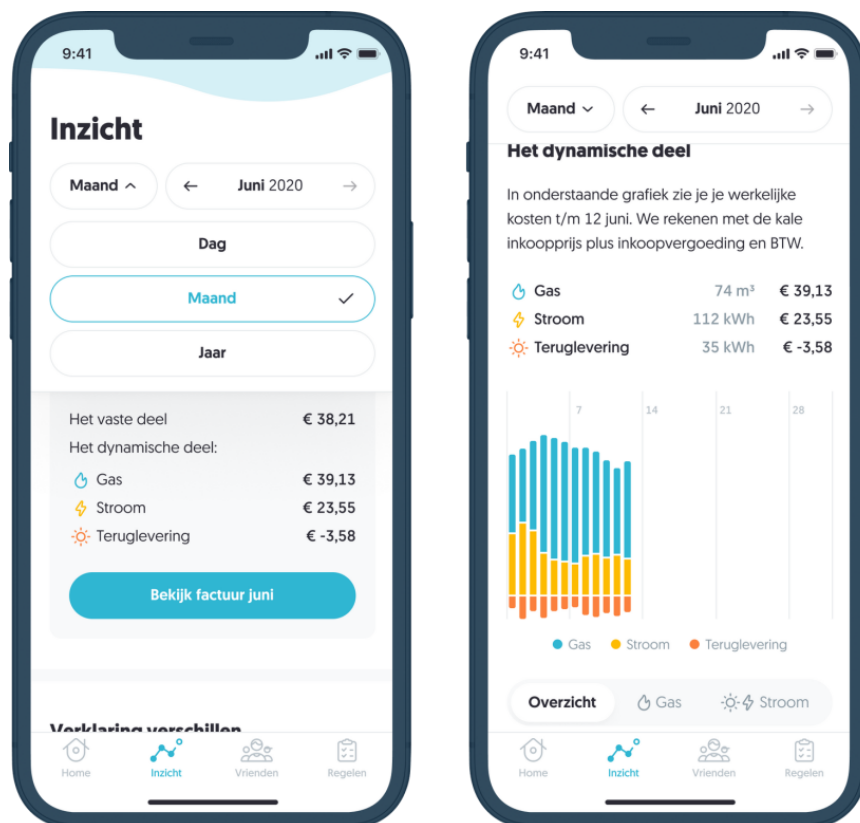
9:41

Inzicht

Maand

← Juni 2020 →

Dag

Maand

Jaar

Het vaste deel € 38,21

Het dynamische deel:

Gas € 39,13

Stroom € 23,55

Teruglevering € -3,58

Bekijk factuur juni

Verklaring verschillen

Home Inzicht Vrienden Regelen

9:41

Maand

← Juni 2020 →

Het dynamische deel

In onderstaande grafiek zie je je werkelijke kosten t/m 12 juni. We rekenen met de kale inkoopprijs plus inkoopvergoeding en BTW.

Gas 74 m³ € 39,13

Stroom 112 kWh € 23,55

Teruglevering 35 kWh € -3,58

7 14 21 28

Gas Stroom Teruglevering

Overzicht Gas Stroom

Home Inzicht Vrienden Regelen